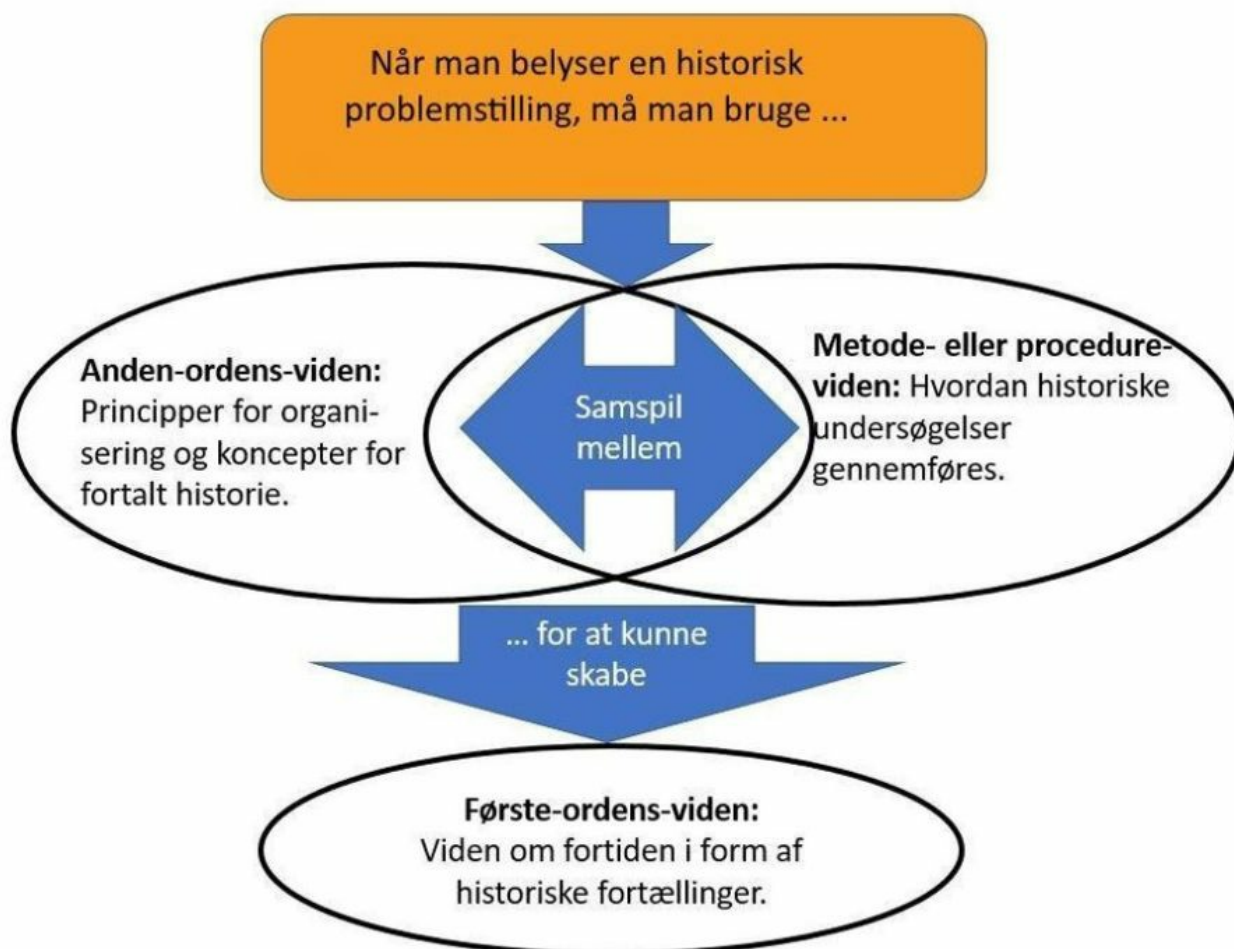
Når man belyser en historisk problemstilling, må man bruge ...

Anden-ordens-viden: Principper for organisering og koncepter for fortalt historie.

Samspil mellem

Metode- eller procedureviden: Hvordan historiske undersøgelser gennemføres.

... for at kunne skabe

Første-ordens-viden: Viden om fortiden i form af historiske fortællinger.